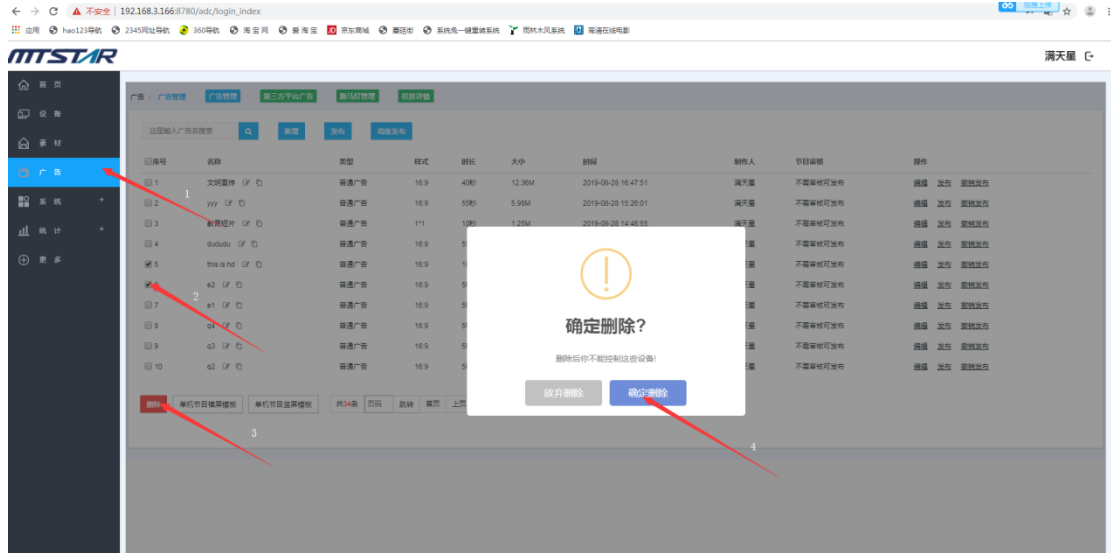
← → C ▲ 不安全 | 192.168.3.166:8780/adc/login_index

应用 hao123导航 2345网址导航 360导航 淘宝网 爱淘宝 京东商城 墨迹街 系统兔一键重装系统 雨林木风系统 高清在线电影

MTSTAR

满天星

首页
设备
素材
广告
系统
统计
更多

广告 / 广告管理 广告管理 第三方平台广告 跑马灯管理 投放详情

设置输入广告名搜索 新增 发布 高级发布

| 编号 | 名称 | 类型 | 样式 | 时长 | 大小 | 时间 | 制作人 | 节目审核 | 操作 |
|---|---|---|---|---|---|---|---|---|---|
| 1 | 文明宣传 | 普通广告 | 16:9 | 40秒 | 12.36M | 2019-08-28 16:47:51 | 满天星 | 不需审核可发布 | 编辑 发布 撤销发布 |
| 2 | yyy | 普通广告 | 16:9 | 55秒 | 5.96M | 2019-08-28 15:26:01 | 满天星 | 不需审核可发布 | 编辑 发布 撤销发布 |
| 3 | 教育短片 | 普通广告 | 1*1 | 10秒 | 1.25M | 2019-08-28 14:46:55 | 满天星 | 不需审核可发布 | 编辑 发布 撤销发布 |
| 4 | dududu | 普通广告 | 16:9 | 5 | | | 满天星 | 不需审核可发布 | 编辑 发布 撤销发布 |
| 5 | this is hd | 普通广告 | 16:9 | 1 | | | 满天星 | 不需审核可发布 | 编辑 发布 撤销发布 |
| 6 | e2 | 普通广告 | 16:9 | 5 | | | 满天星 | 不需审核可发布 | 编辑 发布 撤销发布 |
| 7 | e1 | 普通广告 | 16:9 | 5 | | | 满天星 | 不需审核可发布 | 编辑 发布 撤销发布 |
| 8 | q4 | 普通广告 | 16:9 | 5 | | | 满天星 | 不需审核可发布 | 编辑 发布 撤销发布 |
| 9 | q3 | 普通广告 | 16:9 | 5 | | | 满天星 | 不需审核可发布 | 编辑 发布 撤销发布 |
| 10 | q2 | 普通广告 | 16:9 | 5 | | | 满天星 | 不需审核可发布 | 编辑 发布 撤销发布 |

删除 单机节目横屏模板 单机节目竖屏模板 共34条 页码 跳转 首页 上页

确定删除?
删除后你不能控制这些设备!
放弃删除 确定删除

1 2 3 4